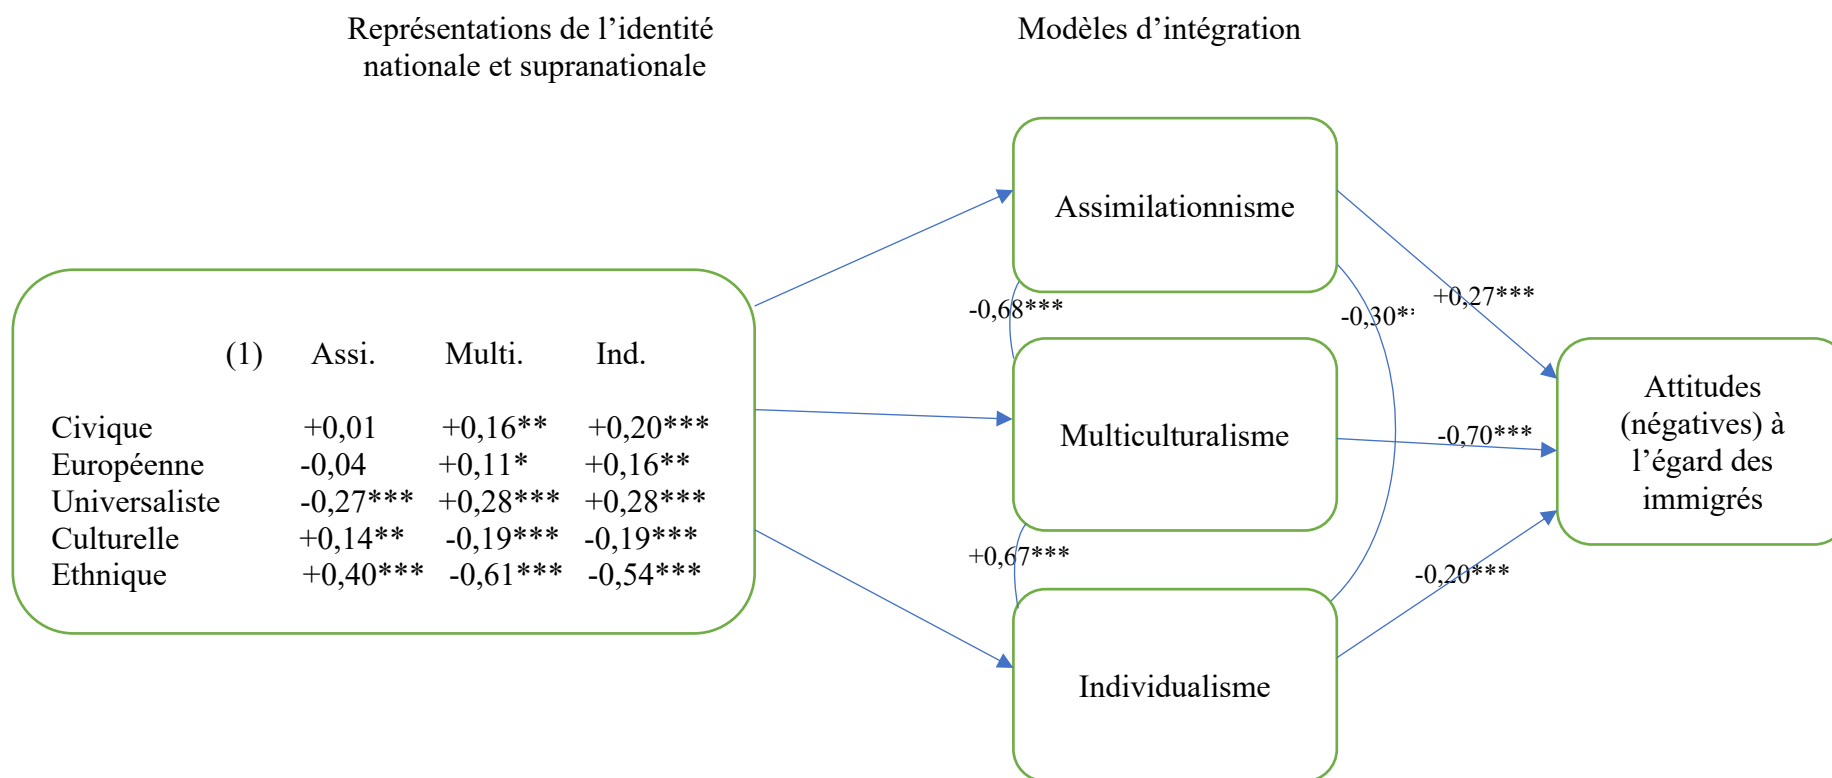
Représentations de l’identité nationale et supranationale

Modèles d’intégration

| (1) | Assi. | Multi. | Ind. |
|---|---|---|---|
| Civique | +0,01 | +0,16** | +0,20*** |
| Européenne | -0,04 | +0,11* | +0,16** |
| Universaliste | -0,27*** | +0,28*** | +0,28*** |
| Culturelle | +0,14** | -0,19*** | -0,19*** |
| Ethnique | +0,40*** | -0,61*** | -0,54*** |

Assimilationnisme

-0,68***

-0,30*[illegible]

+0,27***

Multiculturalisme

-0,70***

Attitudes (négatives) à l’égard des immigrés

+0,67***

-0,20***

Individualisme